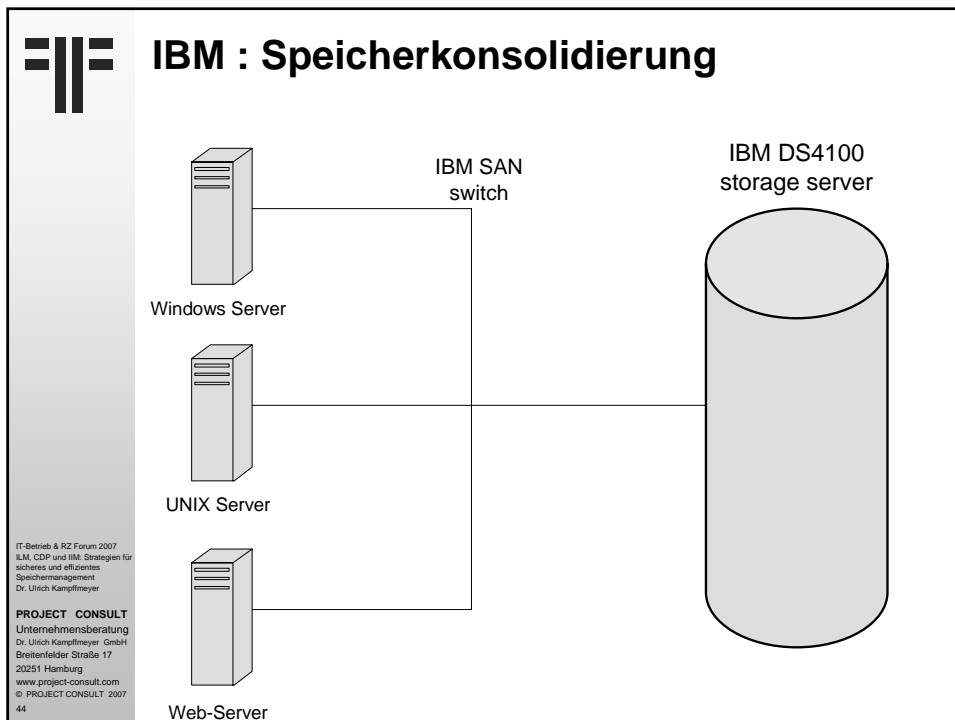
IBM : Speicherkonsolidierung

IBM SAN switch

IBM DS4100 storage server

Windows Server

UNIX Server

Web-Server

IT-Betrieb & RZ Forum 2007
ILM, CDP und IIM: Strategien für sicheres und effizientes Speichermanagement
Dr. Ulrich Kampffmeyer

PROJECT CONSULT
Unternehmensberatung
Dr. Ulrich Kampffmeyer GmbH
Breitenfelder Straße 17
20251 Hamburg
www.project-consult.com
© PROJECT CONSULT 2007
44